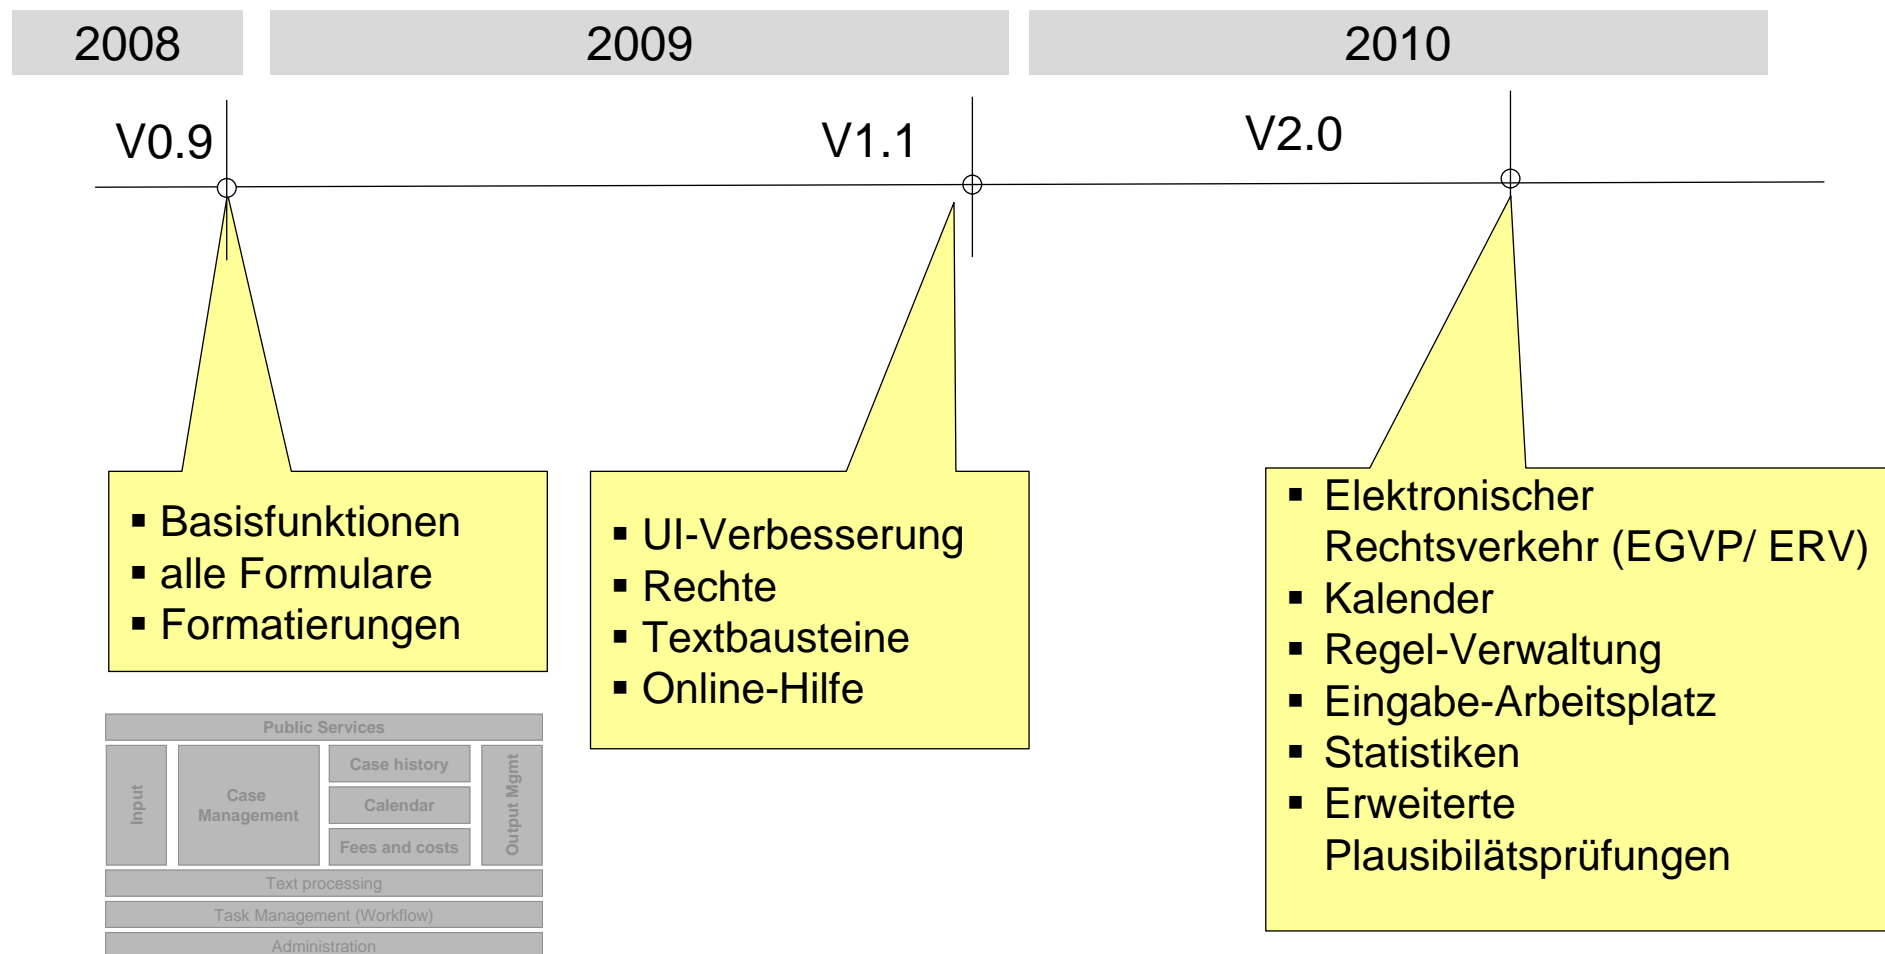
2008

2009

2010

V0.9

V1.1

V2.0

- Basisfunktionen
- alle Formulare
- Formatierungen

- UI-Verbesserung
- Rechte
- Textbausteine
- Online-Hilfe

- Elektronischer Rechtsverkehr (EGVP/ ERV)
- Kalender
- Regel-Verwaltung
- Eingabe-Arbeitsplatz
- Statistiken
- Erweiterte Plausibilätsprüfungen

Public Services

Input

Case Management

Case history

Calendar

Fees and costs

Output Mgmt

Text processing

Task Management (Workflow)

Administration